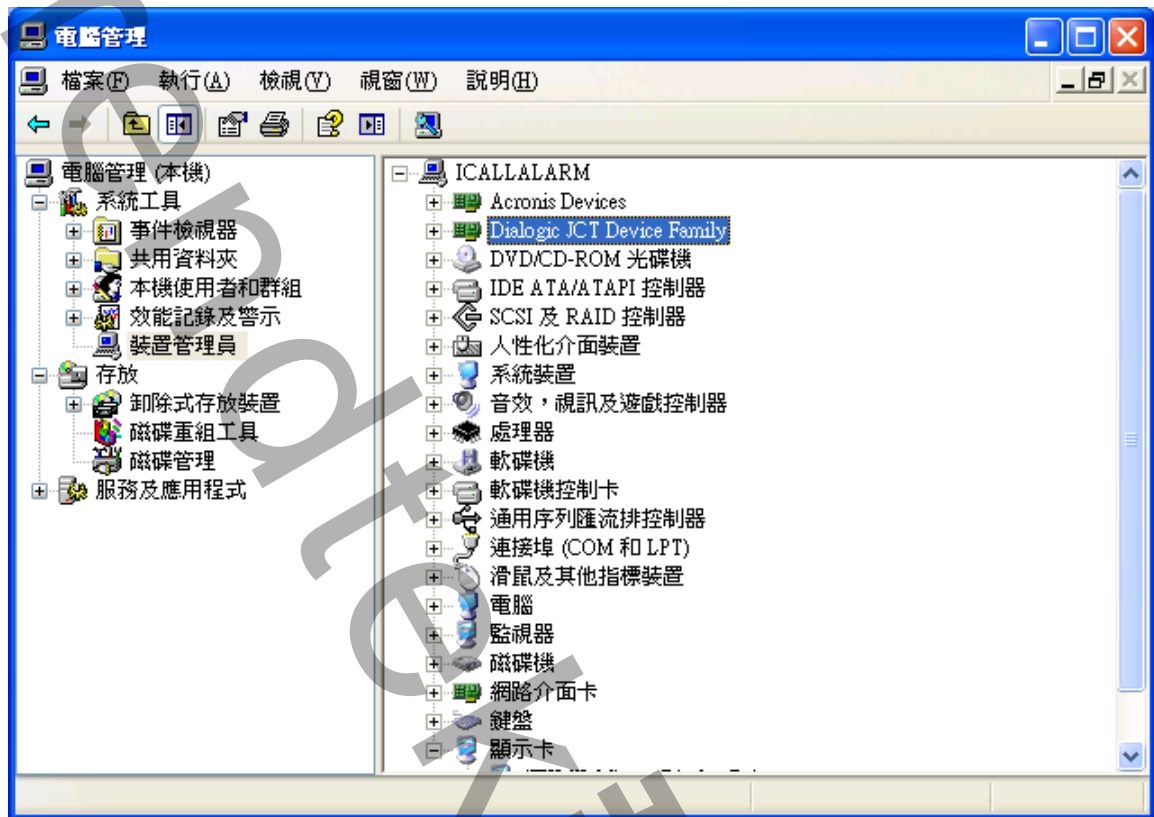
電腦管理

檔案(F) 執行(A) 檢視(V) 視窗(W) 說明(H)

電腦管理 (本機)
系統工具
事件檢視器
共用資料夾
本機使用者和群組
效能記錄及警示
裝置管理員
存放
卸除式存放裝置
磁碟重組工具
磁碟管理
服務及應用程式

ICALLALARM
Acronis Devices
Dialogic JCT Device Family
DVD/CD-ROM 光碟機
IDE ATA/ATAPI 控制器
SCSI 及 RAID 控制器
人性化介面裝置
系統裝置
音效，視訊及遊戲控制器
處理器
軟碟機
軟碟機控制卡
通用序列匯流排控制器
連接埠 (COM 和 LPT)
滑鼠及其他指標裝置
電腦
監視器
磁碟機
網路介面卡
鍵盤
顯示卡
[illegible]